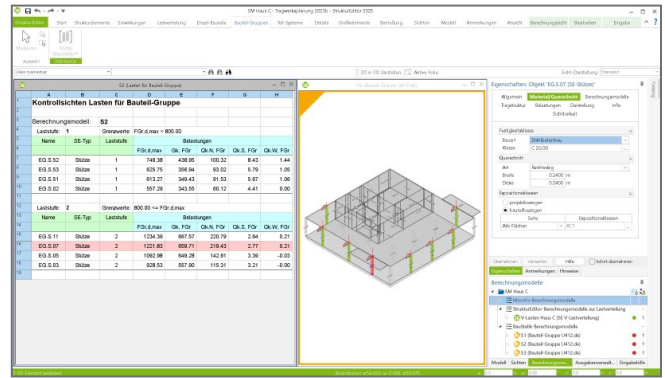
SM Haus C - Tragwerksplanung 2023b - StrukturEditor 2023

StrukturEditor | Start | Strukturelemente | Einwirkungen | Lastverteilung | Einzel-Bauteile | Bauteil-Gruppen | Teil-Systeme | Details | Großelemente | Bemaßung | Sichten | Modell | Anmerkungen | Ansicht | Berechnungsdaten | Bearbeiten | Eingabe

Markieren | Stütze Berechnen
Auswahl | Lastabtrag

S2 (Lasten für Bauteil-Gruppe)

| | A | B | C | D | E | F | G | H |
|---|---|---|---|---|---|---|---|---|
| 1 | Kontrollsichten Lasten für Bauteil-Gruppe | | | | | | | |
| 2 | | | | | | | | |
| 3 | Berechnungsmodell: | | S2 | | | | | |
| 4 | | | | | | | | |
| 5 | Laststufe: | 1 | Grenzwerte: | FGr,d,max < 800.00 | | | | |
| 6 | Name | GE-Typ | Laststufe | Belastungen | | | | |
| 7 | | | | FGr,d,max | Gk, FGr | Qk.N, FGr | Qk.S, FGr | Qk.W, FGr |
| 8 | EG.S.52 | Stütze | 1 | 749.38 | 438.05 | 100.32 | 8.43 | 1.44 |
| 9 | EG.S.53 | Stütze | 1 | 629.75 | 358.94 | 93.02 | 5.79 | 1.05 |
| 10 | EG.S.51 | Stütze | 1 | 613.27 | 349.43 | 91.53 | 5.67 | 1.06 |
| 11 | EG.S.02 | Stütze | 1 | 557.29 | 343.55 | 60.12 | 4.41 | 0.00 |
| 12 | | | | | | | | |
| 13 | Laststufe: | 2 | Grenzwerte: | 800.00 <= FGr,d,max | | | | |
| 14 | Name | GE-Typ | Laststufe | Belastungen | | | | |
| 15 | | | | FGr,d,max | Gk, FGr | Qk.N, FGr | Qk.S, FGr | Qk.W, FGr |
| 16 | EG.S.11 | Stütze | 2 | 1234.39 | 667.57 | 220.79 | 2.64 | 0.21 |
| 17 | EG.S.07 | Stütze | 2 | 1221.83 | 659.71 | 219.43 | 2.77 | 0.21 |
| 18 | EG.S.05 | Stütze | 2 | 1092.98 | 648.28 | 142.61 | 3.39 | -0.03 |
| 19 | EG.S.03 | Stütze | 2 | 928.53 | 557.90 | 115.31 | 3.21 | -0.00 |

Eigenschaften: Objekt 'EG.S.07 (GE-Stütze)'
Allgemein | Material/Querschnitt | Berechnungsmodelle
Tragstruktur | Belastungen | Darstellung | Info
Stabtragwerk
Festigkeitsklasse
Baust. Stahlbetonbau
Klasse C 20/25
Querschnitt
Art Rechteckig
Breite 0.2400 m
Dicke 0.2400 m
Expositionsklassen
projektbezogen
bauteilbezogen
Seite | Expositionsklassen
Alle Flächen | XC1
Hilfe | Sofort übernehmen
Eigenschaften | Anmerkungen | Hinweise

Berechnungsmodelle
SM Haus C
MicroFe-Berechnungsmodelle
StrukturEditor-Berechnungsmodelle zur Lastverteilung
Lasten Haus C (SE-V-Lastverteilung)
BauStatik-Berechnungsmodelle
S1 (Bauteil-Gruppe (4112.de))
S2 (Bauteil-Gruppe (4112.de))
S3 (Bauteil-Gruppe (4112.de))
S4 (Bauteil-Gruppe (4112.de))
Modell | Sichten | Berechnungsmo... | Ausgabenzusamm... | Eingabehilfe